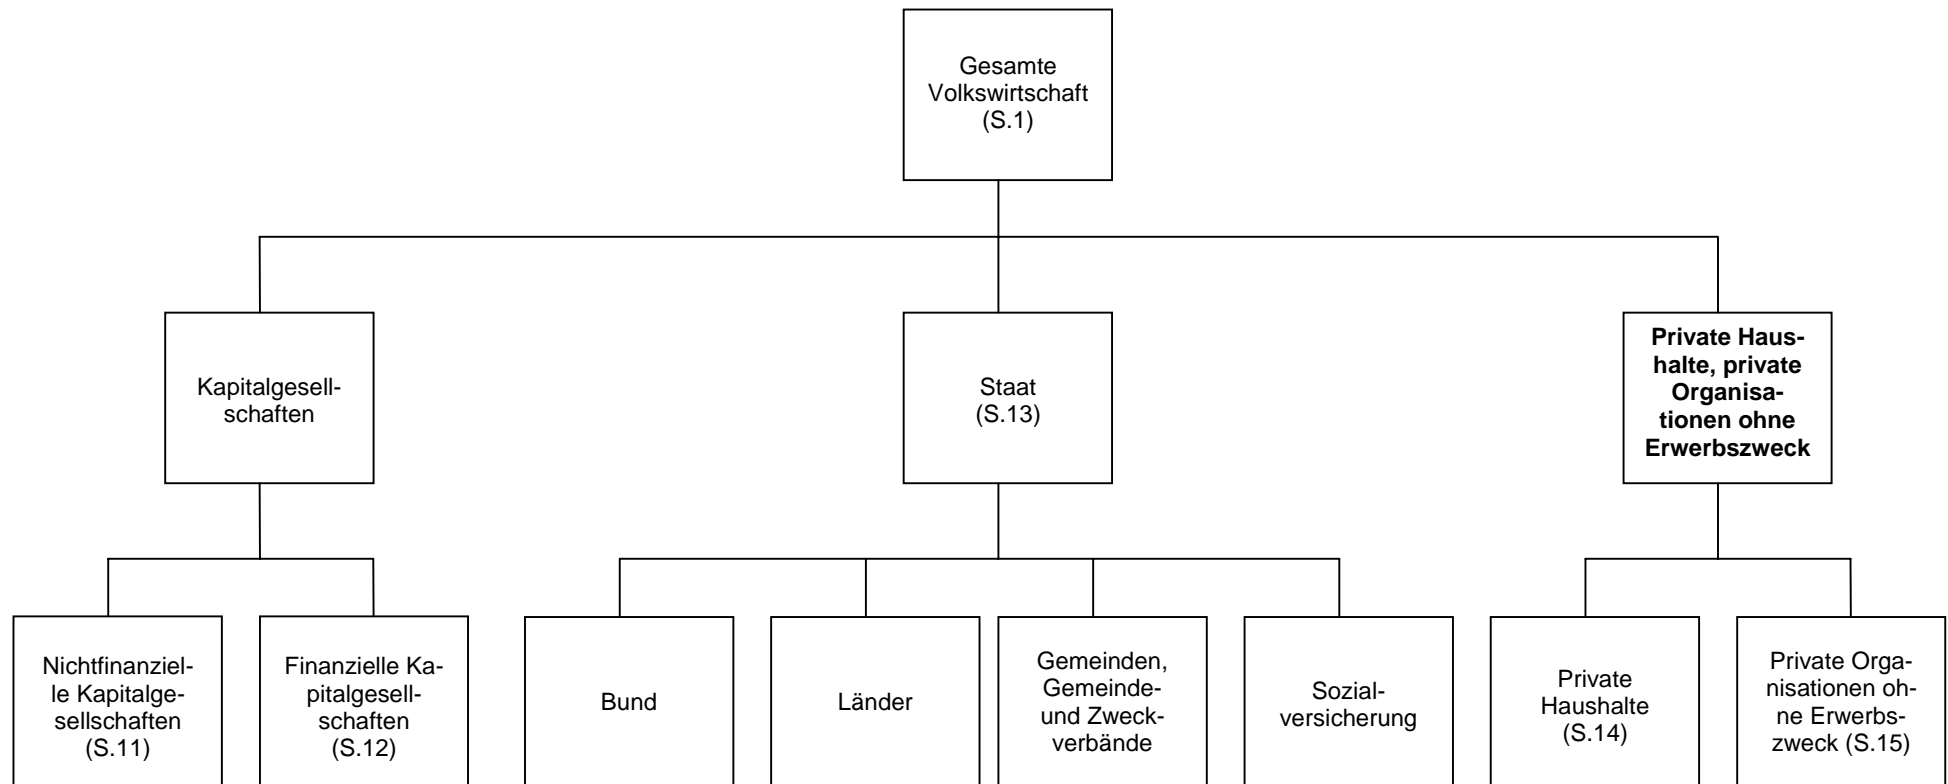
Gesamte Volkswirtschaft (S.1)

Kapitalgesellschaften

Staat (S.13)

**Private Haushalte, private Organisationen ohne Erwerbszweck**

Nichtfinanzielle Kapitalgesellschaften (S.11)

Finanzielle Kapitalgesellschaften (S.12)

Bund

Länder

Gemeinden, Gemeinde- und Zweckverbände

Sozialversicherung

Private Haushalte (S.14)

Private Organisationen ohne Erwerbszweck (S.15)